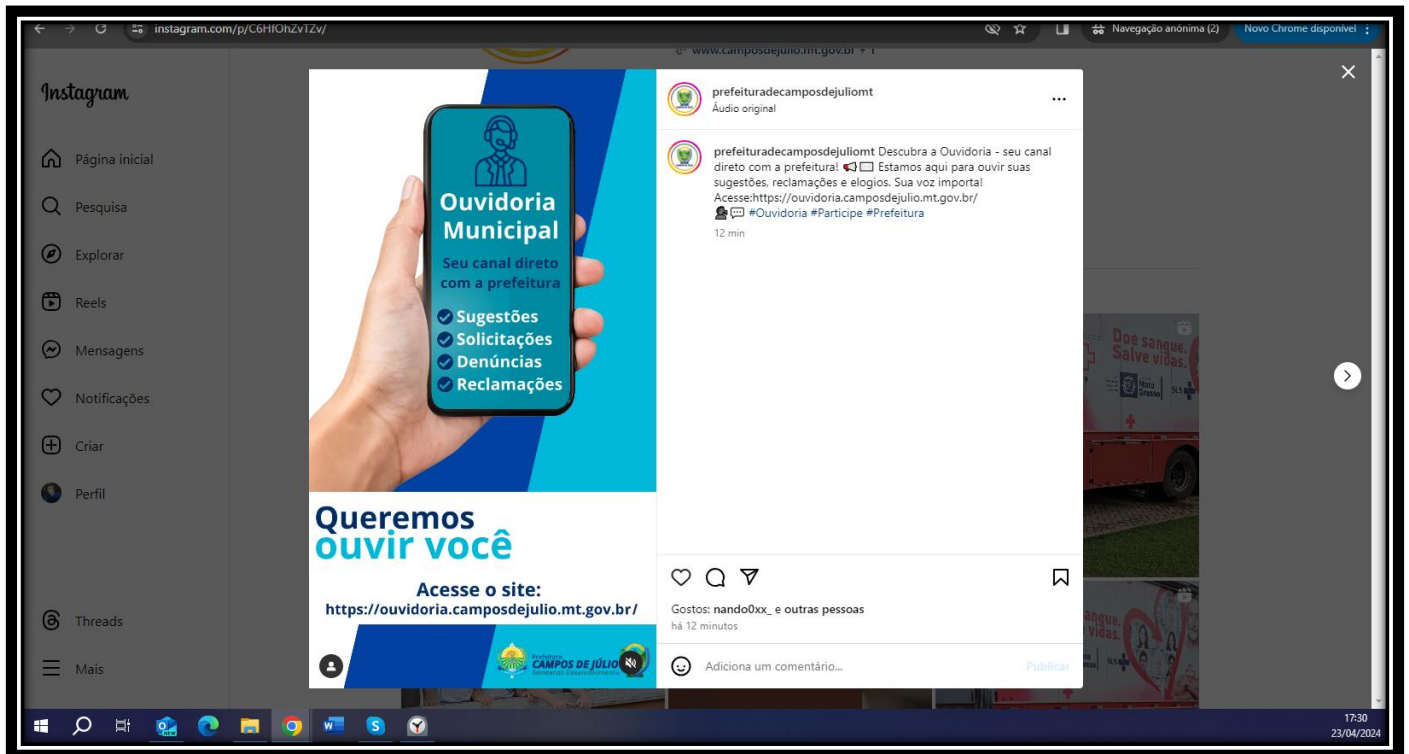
instagram.com/p/C6HfOhZvTZv/

Navegação anônima (2)

Novo Chrome disponível

www.camposdejulio.mt.gov.br + 1

Instagram

Página inicial

Pesquisa

Explorar

Reels

Mensagens

Notificações

Criar

Perfil

Threads

Mais

Ouvidoria Municipal

Seu canal direto com a prefeitura

Sugestões
Solicitações
Denúncias
Reclamações

Queremos ouvir você

Acesse o site:
https://ouvidoria.camposdejulio.mt.gov.br/

Prefeitura CAMPOS DE JÚLIO Semeando Desenvolvimento

prefeituradecamposdejuliomt
Áudio original

prefeituradecamposdejuliomt Descubra a Ouvidoria - seu canal direto com a prefeitura! 📢 Estamos aqui para ouvir suas sugestões, reclamações e elogios. Sua voz importa! Acesse:https://ouvidoria.camposdejulio.mt.gov.br/ 🗣💬 #Ouvidoria #Participe #Prefeitura

12 min

Gostos: nando0xx_ e outras pessoas
há 12 minutos

Adiciona um comentário...

Publicar

Doe sangue. Salve vidas.

17:30
23/04/2024